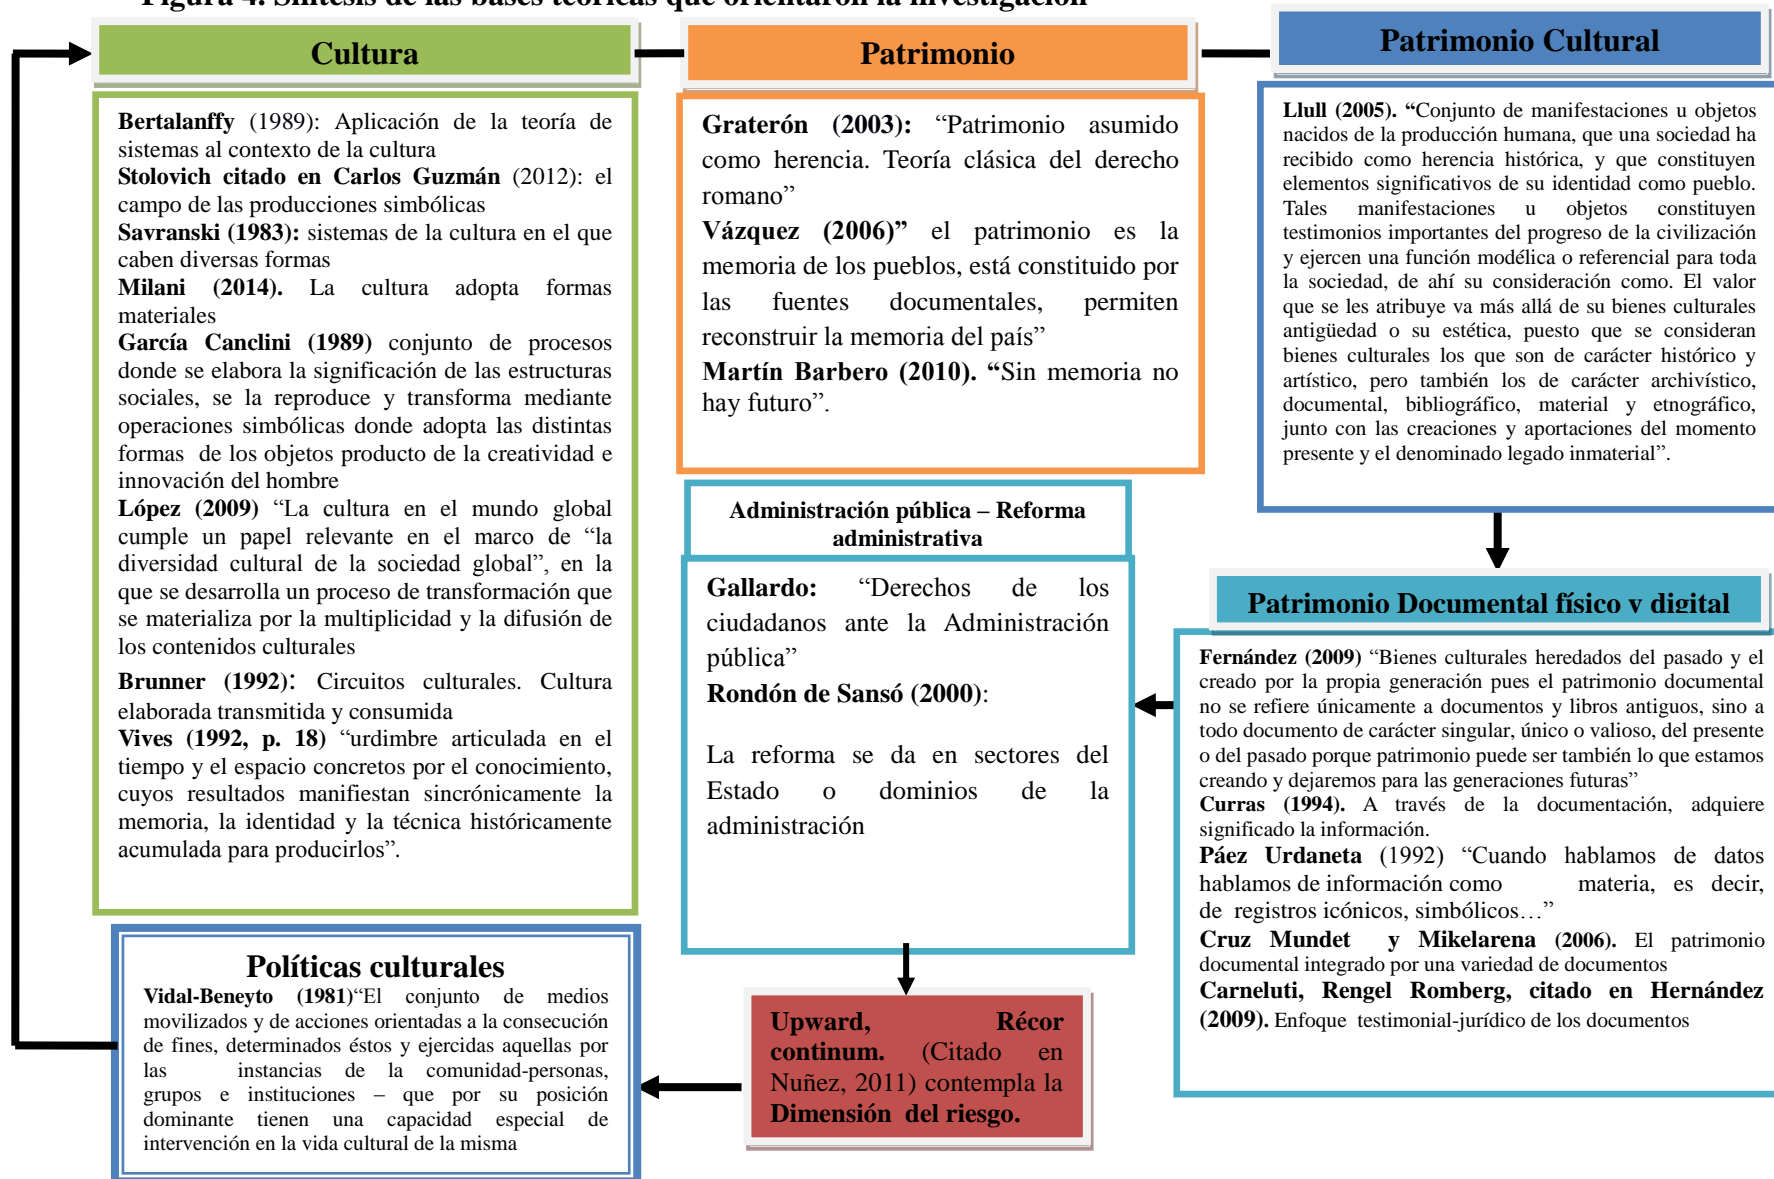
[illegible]

Cultura

Patrimonio

Patrimonio Cultural

**Bertalanffy** (1989): Aplicación de la teoría de sistemas al contexto de la cultura
**Stolovich citado en Carlos Guzmán** (2012): el campo de las producciones simbólicas
**Savranski (1983):** sistemas de la cultura en el que caben diversas formas
**Milani (2014).** La cultura adopta formas materiales
**García Canclini (1989)** conjunto de procesos donde se elabora la significación de las estructuras sociales, se la reproduce y transforma mediante operaciones simbólicas donde adopta las distintas formas de los objetos producto de la creatividad e innovación del hombre
**López (2009)** "La cultura en el mundo global cumple un papel relevante en el marco de "la diversidad cultural de la sociedad global", en la que se desarrolla un proceso de transformación que se materializa por la multiplicidad y la difusión de los contenidos culturales
**Brunner (1992)**: Circuitos culturales. Cultura elaborada transmitida y consumida
**Vives (1992, p. 18)** "urdimbre articulada en el tiempo y el espacio concretos por el conocimiento, cuyos resultados manifiestan sincrónicamente la memoria, la identidad y la técnica históricamente acumulada para producirlos".

**Graterón (2003):** "Patrimonio asumido como herencia. Teoría clásica del derecho romano"
**Vázquez (2006)"** el patrimonio es la memoria de los pueblos, está constituido por las fuentes documentales, permiten reconstruir la memoria del país"
**Martín Barbero (2010). "**Sin memoria no hay futuro".

**Llull (2005). "**Conjunto de manifestaciones u objetos nacidos de la producción humana, que una sociedad ha recibido como herencia histórica, y que constituyen elementos significativos de su identidad como pueblo. Tales manifestaciones u objetos constituyen testimonios importantes del progreso de la civilización y ejercen una función modélica o referencial para toda la sociedad, de ahí su consideración como. El valor que se les atribuye va más allá de su bienes culturales antigüedad o su estética, puesto que se consideran bienes culturales los que son de carácter histórico y artístico, pero también los de carácter archivístico, documental, bibliográfico, material y etnográfico, junto con las creaciones y aportaciones del momento presente y el denominado legado inmaterial".

Administración pública – Reforma administrativa

**Gallardo:** "Derechos de los ciudadanos ante la Administración pública"
**Rondón de Sansó (2000)**:

La reforma se da en sectores del Estado o dominios de la administración

Patrimonio Documental físico y digital

**Fernández (2009)** "Bienes culturales heredados del pasado y el creado por la propia generación pues el patrimonio documental no se refiere únicamente a documentos y libros antiguos, sino a todo documento de carácter singular, único o valioso, del presente o del pasado porque patrimonio puede ser también lo que estamos creando y dejaremos para las generaciones futuras"
**Curras (1994).** A través de la documentación, adquiere significado la información.
**Páez Urdaneta** (1992) "Cuando hablamos de datos hablamos de información como materia, es decir, de registros icónicos, simbólicos…"
**Cruz Mundet y Mikelarena (2006).** El patrimonio documental integrado por una variedad de documentos
**Carneluti, Rengel Romberg, citado en Hernández (2009).** Enfoque testimonial-jurídico de los documentos

Políticas culturales
**Vidal-Beneyto (1981)**"El conjunto de medios movilizados y de acciones orientadas a la consecución de fines, determinados éstos y ejercidas aquellas por las instancias de la comunidad-personas, grupos e instituciones – que por su posición dominante tienen una capacidad especial de intervención en la vida cultural de la misma

**Upward, Récor continum.** (Citado en Nuñez, 2011) contempla la **Dimensión del riesgo.**